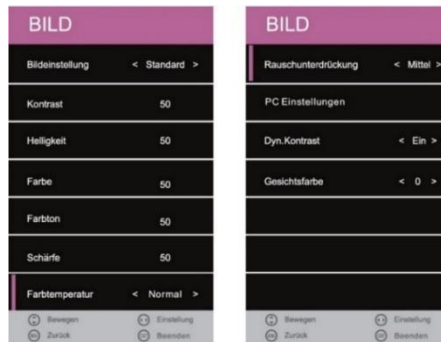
BILD

| | |
|---|---|
| Bildeinstellung | < Standard > |
| Kontrast | 50 |
| Helligkeit | 50 |
| Farbe | 50 |
| Farbton | 50 |
| Schärfe | 50 |
| Farbtemperatur | < Normal > |

Bewegen Einstellung
Zurück Beenden

BILD

| | |
|---|---|
| Rauschunterdrückung | < Mittel > |
| PC Einstellungen | |
| Dyn.Kontrast | < Ein > |
| Gesichtsfarbe | < 0 > |

Bewegen Einstellung
Zurück Beenden